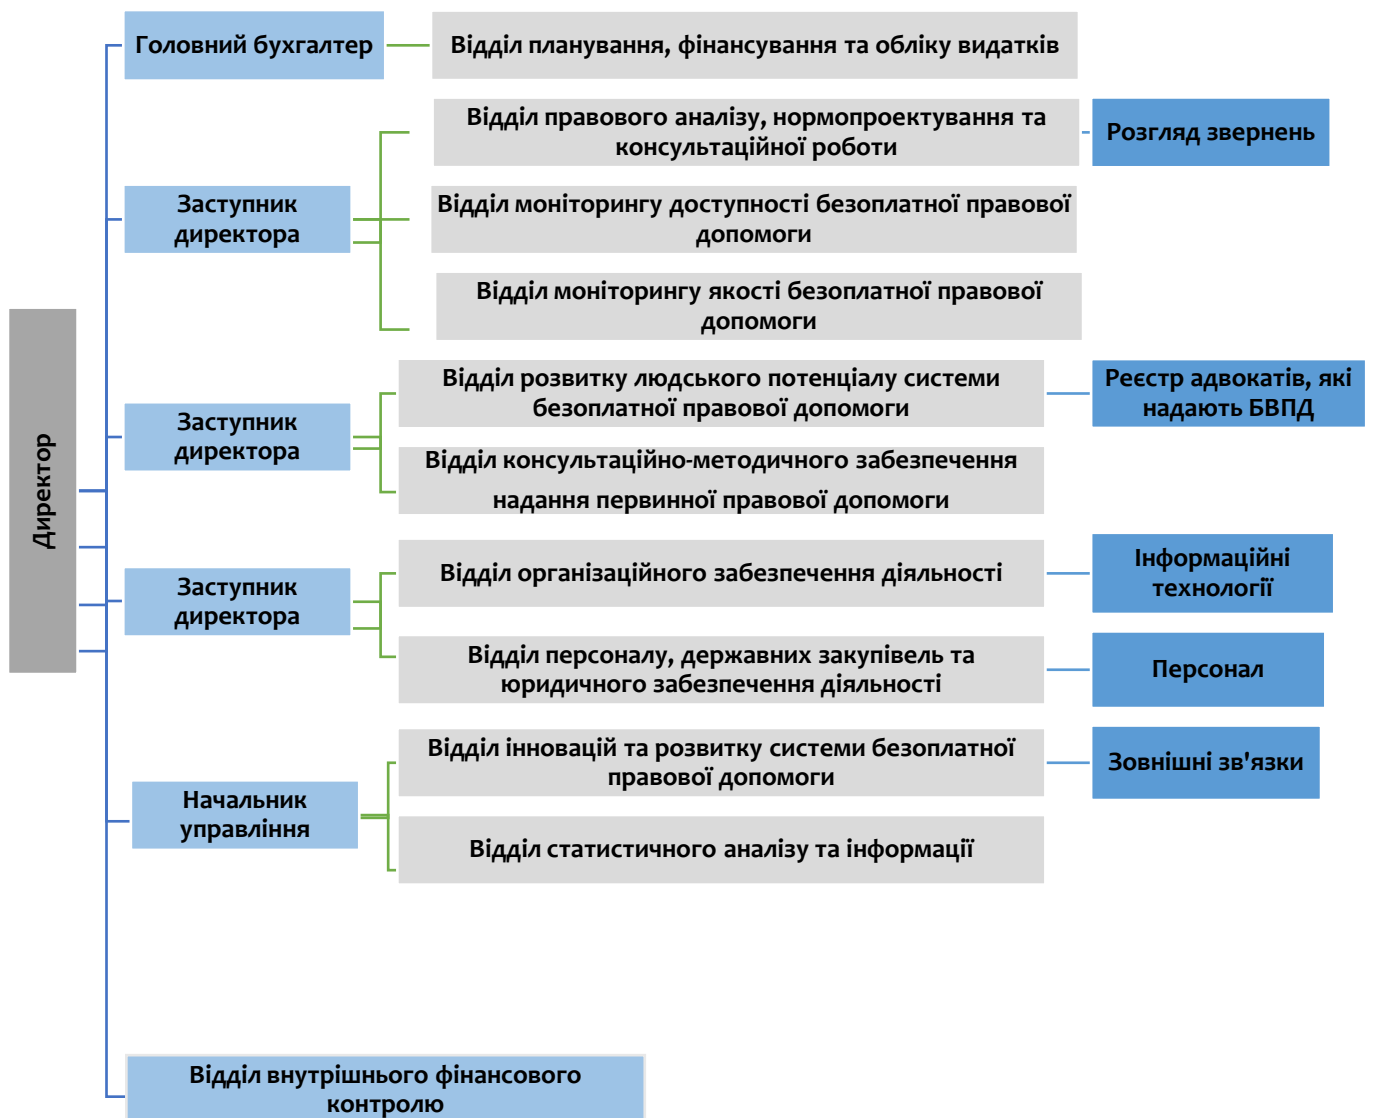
Директор

Головний бухгалтер

Відділ планування, фінансування та обліку видатків

Заступник директора

Відділ правового аналізу, нормопроектування та консультаційної роботи

Розгляд звернень

Відділ моніторингу доступності безоплатної правової допомоги

Відділ моніторингу якості безоплатної правової допомоги

Заступник директора

Відділ розвитку людського потенціалу системи безоплатної правової допомоги

Реєстр адвокатів, які надають БВПД

Відділ консультаційно-методичного забезпечення надання первинної правової допомоги

Заступник директора

Відділ організаційного забезпечення діяльності

Інформаційні технології

Відділ персоналу, державних закупівель та юридичного забезпечення діяльності

Персонал

Начальник управління

Відділ інновацій та розвитку системи безоплатної правової допомоги

Зовнішні зв'язки

Відділ статистичного аналізу та інформації

Відділ внутрішнього фінансового контролю